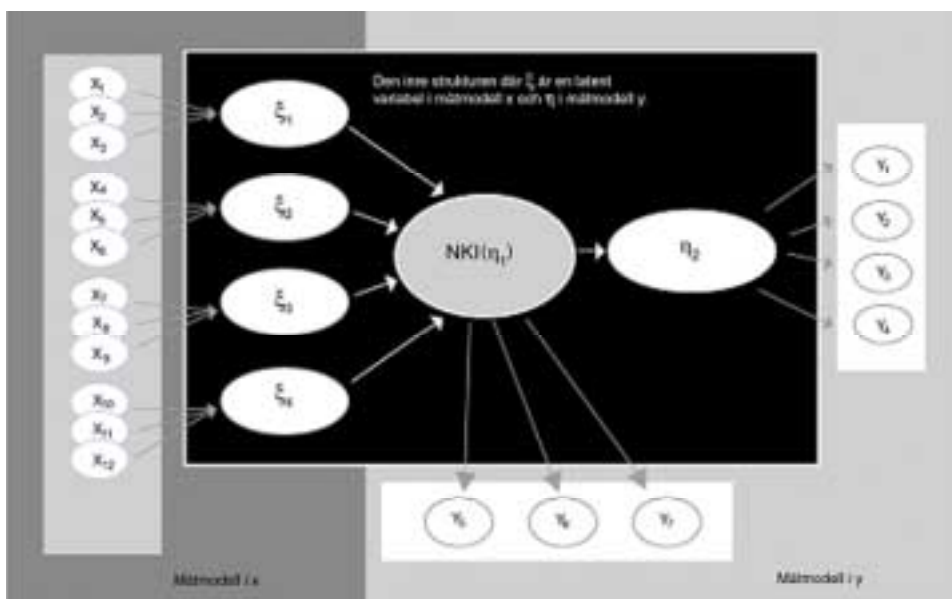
Den inre strukturen där $\xi$ är en latent variabel i mätmodell x och $\eta$ i mätmodell y.

$X_1$
$X_2$
$X_3$
$X_4$
$X_5$
$X_6$
$X_7$
$X_8$
$X_9$
$X_{10}$
$X_{11}$
$X_{12}$

$\xi_1$
$\xi_2$
$\xi_3$
$\xi_4$

NKI($\eta_1$)

$\eta_2$

$Y_1$
$Y_2$
$Y_3$
$Y_4$

$Y_5$
$Y_6$
$Y_7$

Mätmodell i x

Mätmodell i y